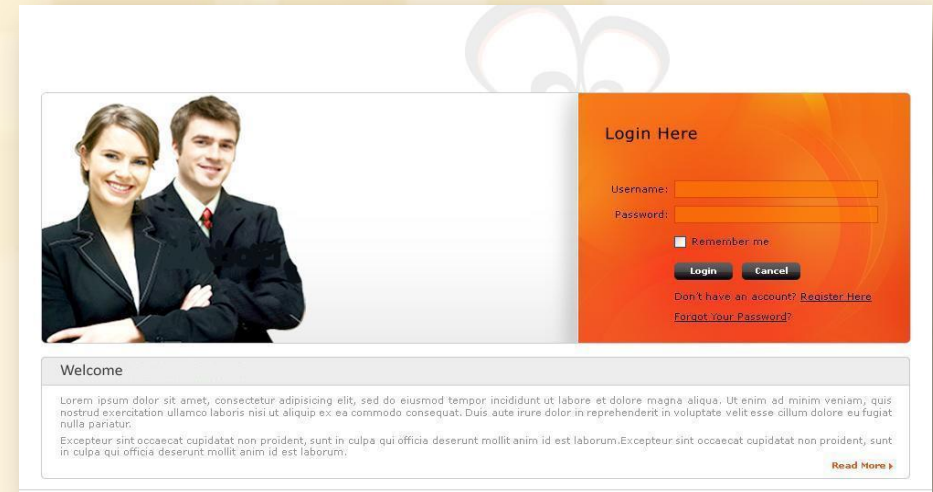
Login Here

Username:
Password:
Remember me
Login
Cancel
Don't have an account? Register Here
Forgot Your Password?

Welcome

Lorem ipsum dolor sit amet, consectetur adipisicing elit, sed do eiusmod tempor incididunt ut labore et dolore magna aliqua. Ut enim ad minim veniam, quis nostrud exercitation ullamco laboris nisi ut aliquip ex ea commodo consequat. Duis aute irure dolor in reprehenderit in voluptate velit esse cillum dolore eu fugiat nulla pariatur.

Excepteur sint occaecat cupidatat non proident, sunt in culpa qui officia deserunt mollit anim id est laborum.Excepteur sint occaecat cupidatat non proident, sunt in culpa qui officia deserunt mollit anim id est laborum.

Read More